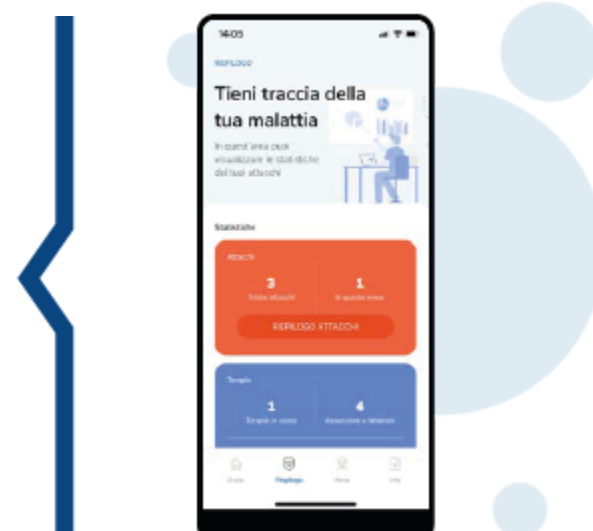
14:05

RIEPILOGO

Tieni traccia della tua malattia

In quest'area puoi visualizzare le statistiche dei tuoi attacchi

Statistiche

Attacchi

3
Totale attacchi

1
In questo mese

RIEPILOGO ATTACCHI

Terapie

1
Terapie in corso

4
Assunzioni e febbrile

Diario

Riepilogo

Terap

Info